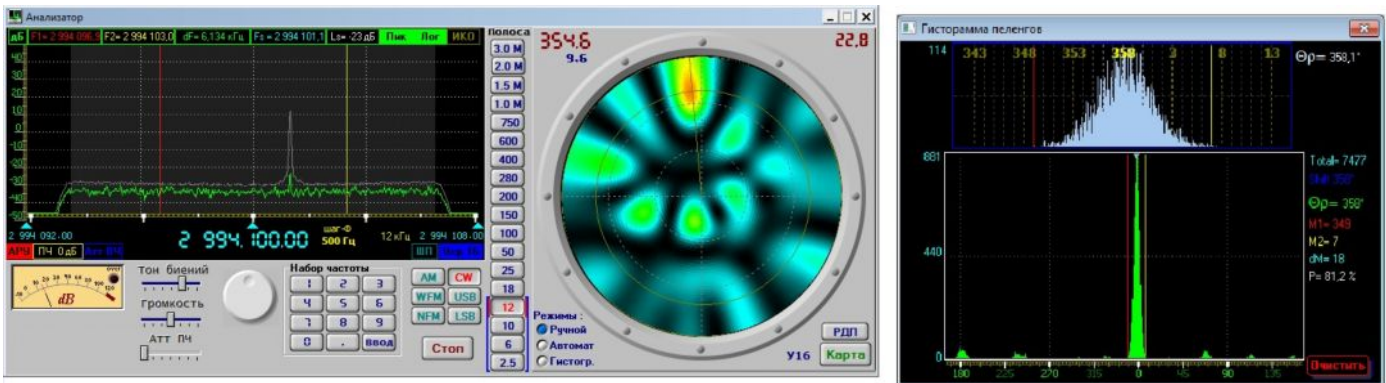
Анализатор

дБ F1= 2 994 096,9 F2= 2 994 103,0 dF= 6,134 кГц Fs= 2 994 101,1 Ls= -23 дБ Пик Лог ИКО

Полоса
3.0 М
2.0 М
1.5 М
1.0 М
750
600
400
280
200
150
100
50
25
18
12
10
6
2.5

354.6
9.6
22.8

2 994 092.00
2 994.100.00
шаг-Ф 500 Гц
12 кГц
2 994 108.00

АРЧ ПЧ 0 дБ
ШП

dB

Тон биений
Громкость
АТТ ПЧ

Набор частоты
1 2 3
4 5 6
7 8 9
0 . Ввод

AM CW
WFM USB
NFM LSB

Стоп

Режимы :
Ручной
Автомат
Гистогр.

У16
РДП
Карта

Гисторамма пеленгов

114
343 348 353 358 3 8 13
Θр= 358,1°

881
440
0

Total= 7477
358°
Θр= 358°
M1= 349
M2= 7
dM= 18
P= 81,2 %

180 225 270 315 0 45 90 135

Очистить